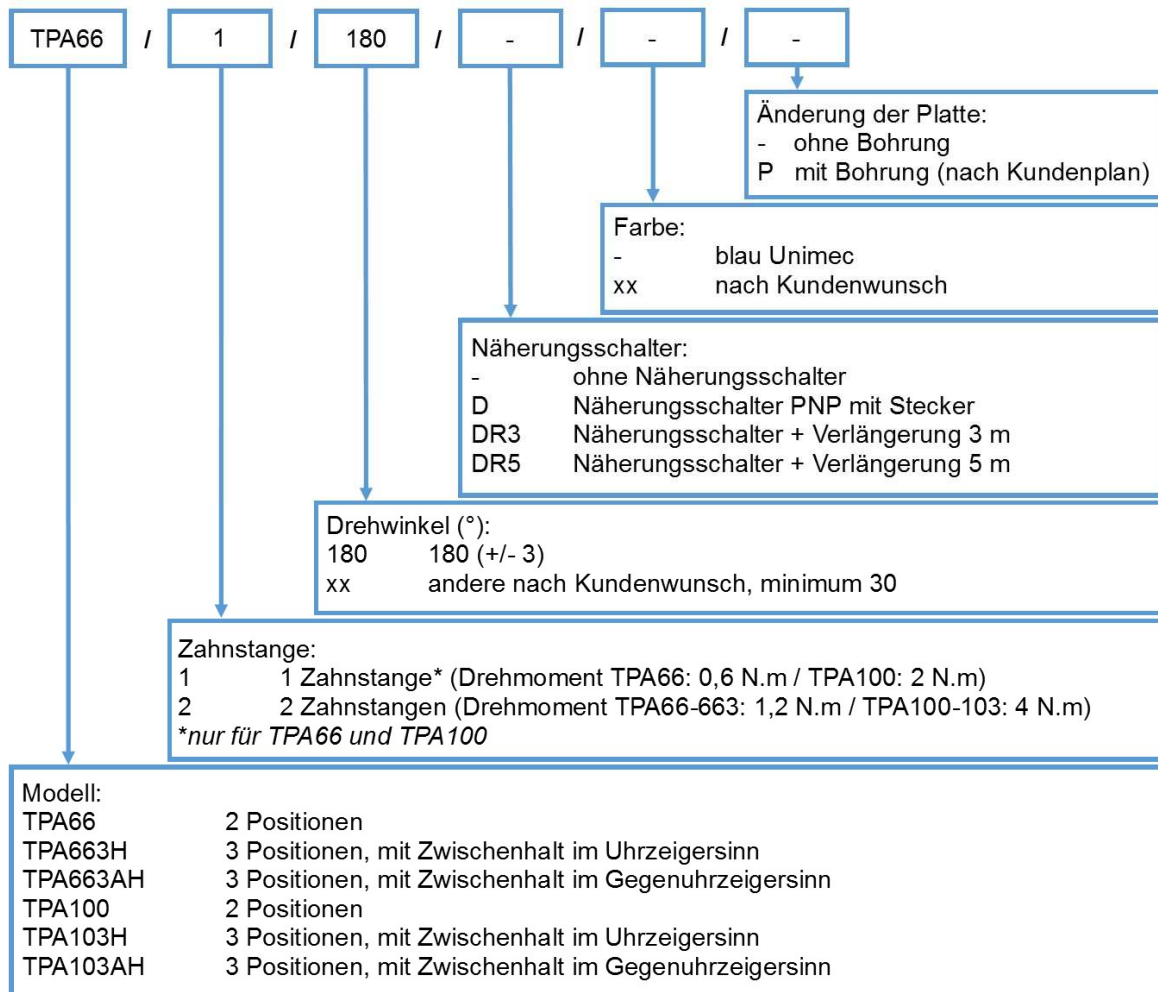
TPA66 / 1 / 180 / - / - / -

Änderung der Platte:
- ohne Bohrung
P mit Bohrung (nach Kundenplan)

Farbe:
- blau Unimec
xx nach Kundenwunsch

Näherungsschalter:
- ohne Näherungsschalter
D Näherungsschalter PNP mit Stecker
DR3 Näherungsschalter + Verlängerung 3 m
DR5 Näherungsschalter + Verlängerung 5 m

Drehwinkel (°):
180 180 (+/- 3)
xx andere nach Kundenwunsch, minimum 30

Zahnstange:
1 1 Zahnstange* (Drehmoment TPA66: 0,6 N.m / TPA100: 2 N.m)
2 2 Zahnstangen (Drehmoment TPA66-663: 1,2 N.m / TPA100-103: 4 N.m)
*nur für TPA66 und TPA100

Modell:
TPA66 2 Positionen
TPA663H 3 Positionen, mit Zwischenhalt im Uhrzeigersinn
TPA663AH 3 Positionen, mit Zwischenhalt im Gegenuhrzeigersinn
TPA100 2 Positionen
TPA103H 3 Positionen, mit Zwischenhalt im Uhrzeigersinn
TPA103AH 3 Positionen, mit Zwischenhalt im Gegenuhrzeigersinn